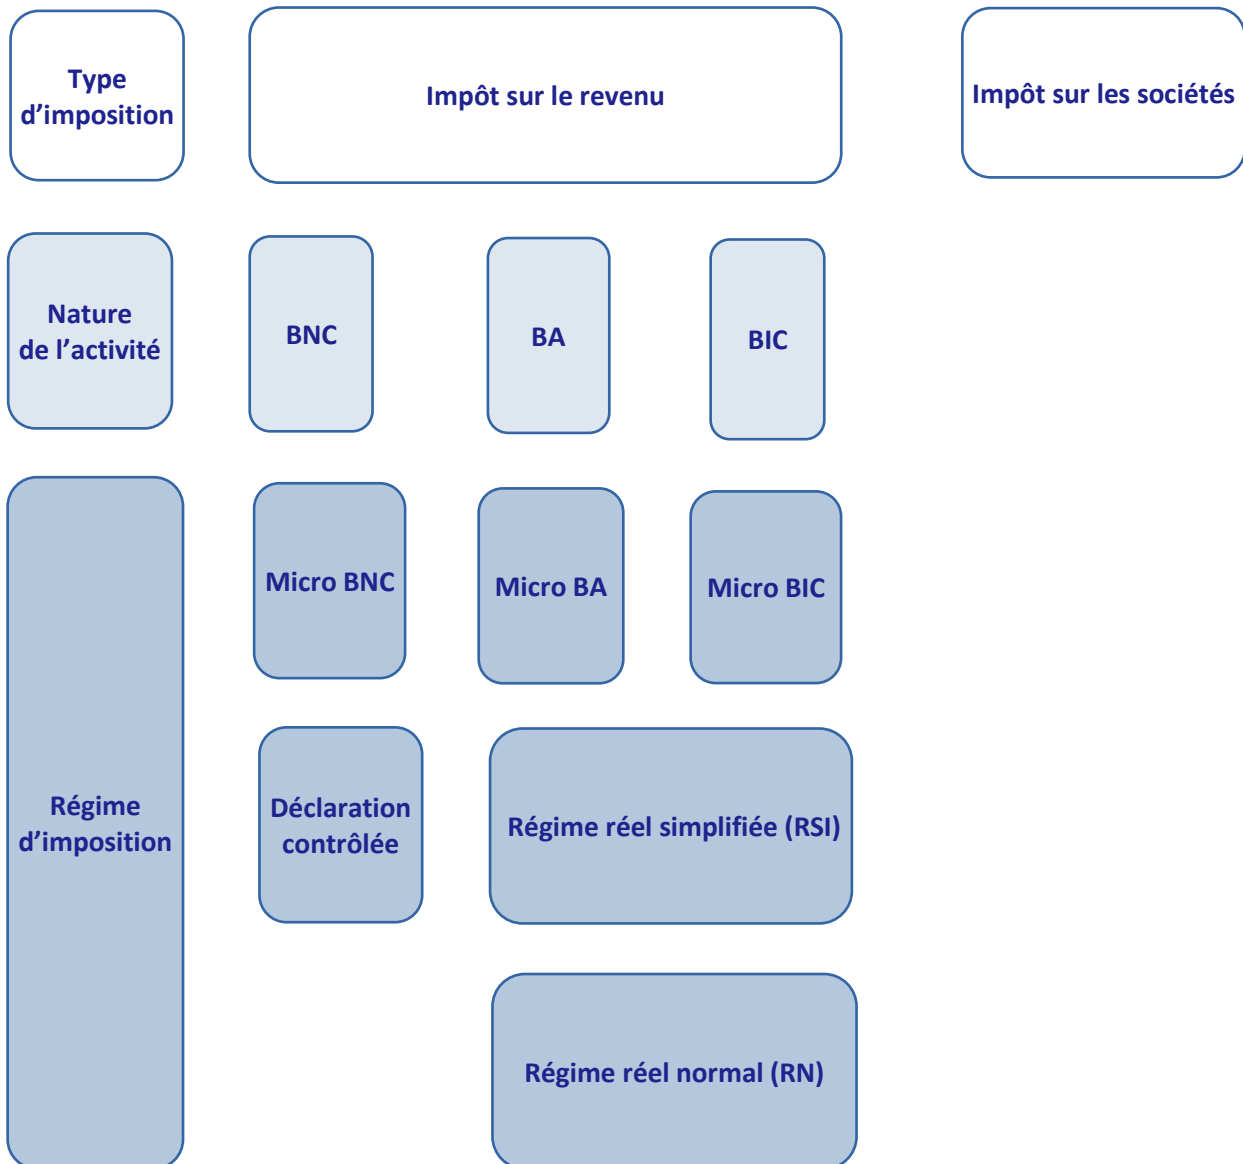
Type d’imposition

Impôt sur le revenu

Impôt sur les sociétés

Nature de l’activité

BNC

BA

BIC

Régime d’imposition

Micro BNC

Micro BA

Micro BIC

Déclaration contrôlée

Régime réel simplifiée (RSI)

Régime réel normal (RN)